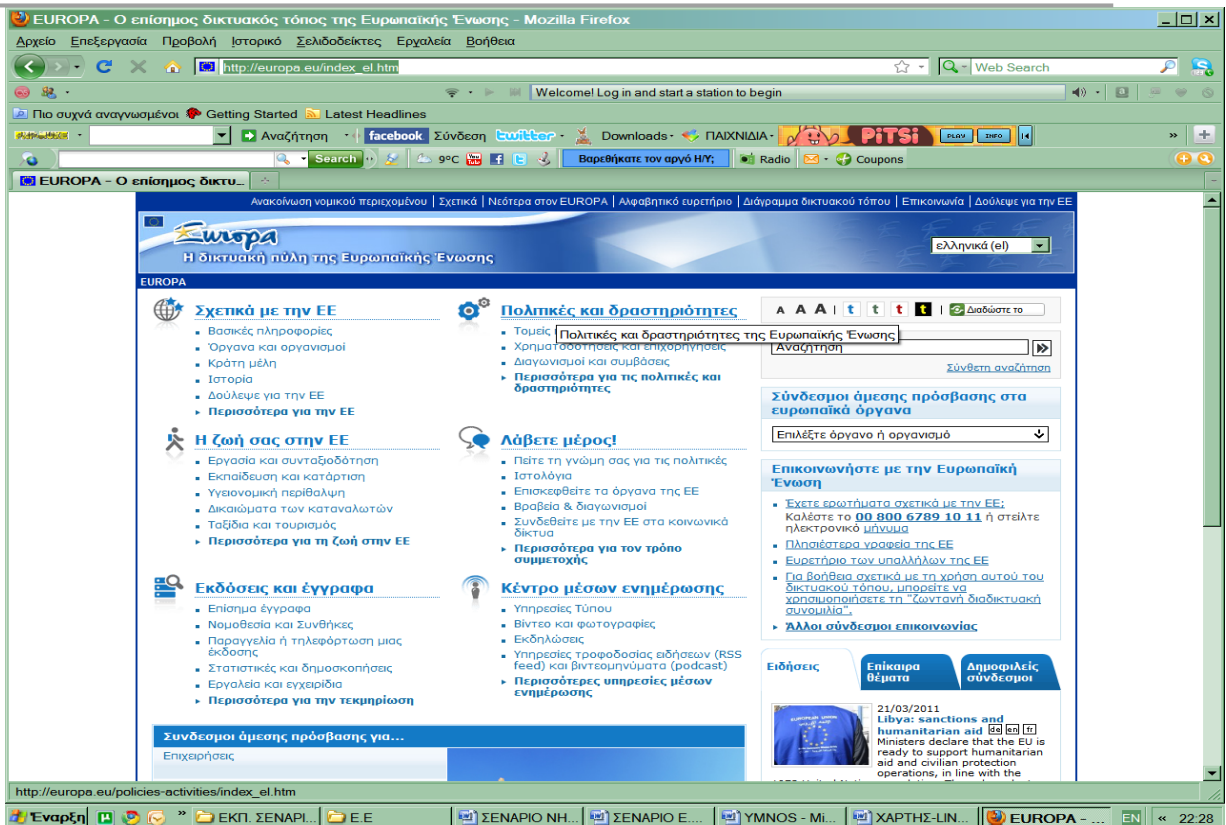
EUROPA - Ο επίσημος δικτυακός τόπος της Ευρωπαϊκής Ένωσης - Mozilla Firefox

Αρχείο Επεξεργασία Προβολή Ιστορικό Σελιδοδείκτες Εργαλεία Βοήθεια

http://europa.eu/index_el.htm

Web Search

Welcome! Log in and start a station to begin

Πιο συχνά αναγνωσμένοι Getting Started Latest Headlines

Αναζήτηση facebook Σύνδεση twitter Downloads ΠΑΙΧΝΙΔΙΑ PiTSi PLAY INFO

Search 9°C Βαρεθήκατε τον αργό Η/Υ; Radio Coupons

EUROPA - Ο επίσημος δικτυ...

Ανακοίνωση νομικού περιεχομένου | Σχετικά | Νεότερα στον EUROPA | Αλφαβητικό ευρετήριο | Διάγραμμα δικτυακού τόπου | Επικοινωνία | Δούλεψε για την ΕΕ

Europa
Η δικτυακή πύλη της Ευρωπαϊκής Ένωσης

ελληνικά (el)

EUROPA

Σχετικά με την ΕΕ
Βασικές πληροφορίες
Όργανα και οργανισμοί
Κράτη μέλη
Ιστορία
Δούλεψε για την ΕΕ
Περισσότερα για την ΕΕ

Πολιτικές και δραστηριότητες
Τομείς
Πολιτικές και δραστηριότητες της Ευρωπαϊκής Ένωσης
Χρηματοδοτήσεις και επιχορηγήσεις
Διαγωνισμοί και συμβάσεις
Περισσότερα για τις πολιτικές και δραστηριότητες

A A A t t t t Διαδώστε το

Αναζήτηση
Σύνθετη αναζήτηση

Σύνδεσμοι άμεσης πρόσβασης στα ευρωπαϊκά όργανα
Επιλέξτε όργανο ή οργανισμό

Η ζωή σας στην ΕΕ
Εργασία και συνταξιοδότηση
Εκπαίδευση και κατάρτιση
Υγειονομική περίθαλψη
Δικαιώματα των καταναλωτών
Ταξίδια και τουρισμός
Περισσότερα για τη ζωή στην ΕΕ

Λάβετε μέρος!
Πείτε τη γνώμη σας για τις πολιτικές
Ιστολόγια
Επισκεφθείτε τα όργανα της ΕΕ
Βραβεία & διαγωνισμοί
Συνδεθείτε με την ΕΕ στα κοινωνικά δίκτυα
Περισσότερα για τον τρόπο συμμετοχής

Επικοινωνήστε με την Ευρωπαϊκή Ένωση
Έχετε ερωτήματα σχετικά με την ΕΕ; Καλέστε το 00 800 6789 10 11 ή στείλτε ηλεκτρονικό μήνυμα
Πλησιέστερα γραφεία της ΕΕ
Ευρετήριο των υπαλλήλων της ΕΕ
Για βοήθεια σχετικά με τη χρήση αυτού του δικτυακού τόπου, μπορείτε να χρησιμοποιήσετε τη "ζωντανή διαδικτυακή συνομιλία".
Άλλοι σύνδεσμοι επικοινωνίας

Εκδόσεις και έγγραφα
Επίσημα έγγραφα
Νομοθεσία και Συνθήκες
Παραγγελία ή τηλεφόρτωση μιας έκδοσης
Στατιστικές και δημοσκοπήσεις
Εργαλεία και εγχειρίδια
Περισσότερα για την τεκμηρίωση

Κέντρο μέσων ενημέρωσης
Υπηρεσίες Τύπου
Βίντεο και φωτογραφίες
Εκδηλώσεις
Υπηρεσίες τροφοδοσίας ειδήσεων (RSS feed) και βιντεομηνύματα (podcast)
Περισσότερες υπηρεσίες μέσων ενημέρωσης

Ειδήσεις | Επίκαιρα θέματα | Δημοφιλείς σύνδεσμοι

21/03/2011
Libya: sanctions and humanitarian aid de en fr
Ministers declare that the EU is ready to support humanitarian aid and civilian protection operations, in line with the

Σύνδεσμοι άμεσης πρόσβασης για...
Επιχειρήσεις

http://europa.eu/policies-activities/index_el.htm

Έναρξη | ΕΚΠ. ΣΕΝΑΡΙ... | Ε.Ε | ΣΕΝΑΡΙΟ ΝΗ... | ΣΕΝΑΡΙΟ Ε.... | ΥΜΝΟΣ - Mi... | ΧΑΡΤΗΣ-LIN... | EUROPA - ... | EN | 22:28